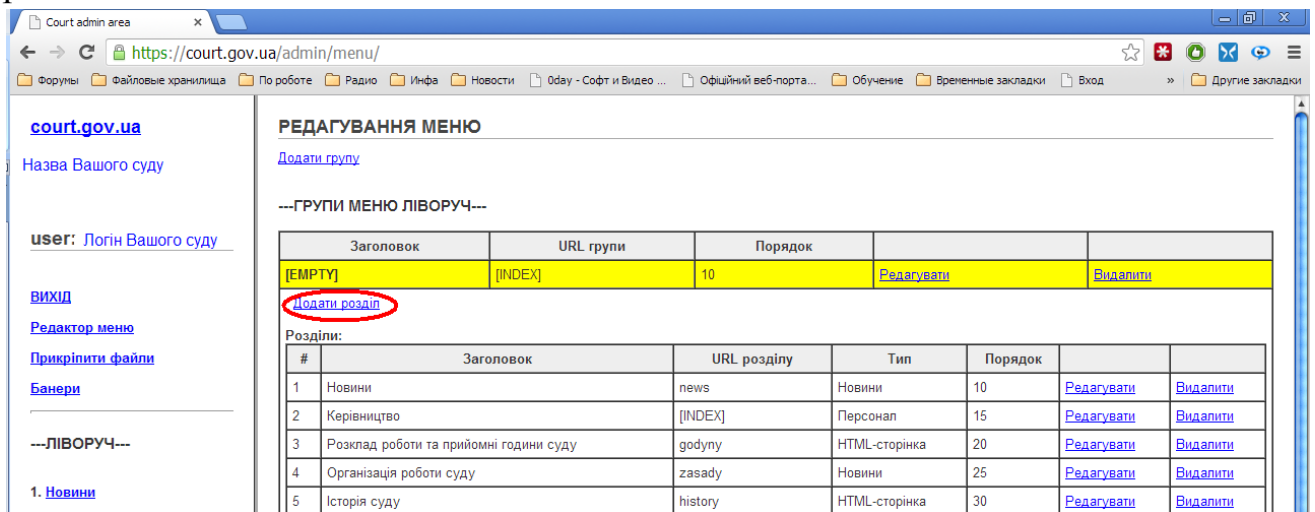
Court admin area

https://court.gov.ua/admin/menu/

Форумы | Файловые хранилища | По роботе | Радио | Инфа | Новости | 0day - Софт и Видео ... | Офіційний веб-портал... | Обучение | Временные закладки | Вход | » | Другие закладки

court.gov.ua

Назва Вашого суду

user: Логін Вашого суду

ВИХІД

Редактор меню

Прикріпити файли

Банери

---ЛІВОРУЧ---

1. Новини

РЕДАГУВАННЯ МЕНЮ

Додати групу

---ГРУПИ МЕНЮ ЛІВОРУЧ---

| Заголовок | URL групи | Порядок | | |
|---|---|---|---|---|
| [EMPTY] | [INDEX] | 10 | Редагувати | Видалити |

Додати розділ

Розділи:

| # | Заголовок | URL розділу | Тип | Порядок | | |
|---|---|---|---|---|---|---|
| 1 | Новини | news | Новини | 10 | Редагувати | Видалити |
| 2 | Керівництво | [INDEX] | Персонал | 15 | Редагувати | Видалити |
| 3 | Розклад роботи та прийомні години суду | godyny | HTML-сторінка | 20 | Редагувати | Видалити |
| 4 | Організація роботи суду | zasady | Новини | 25 | Редагувати | Видалити |
| 5 | Історія суду | history | HTML-сторінка | 30 | Редагувати | Видалити |